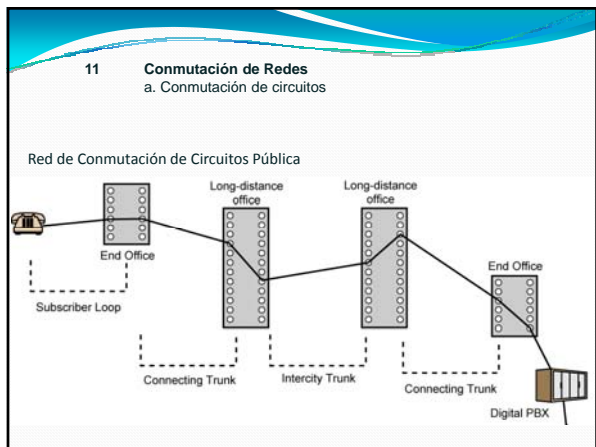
11 **Conmutación de Redes**
a. Conmutación de circuitos

Red de Conmutación de Circuitos Pública

Long-distance office

Long-distance office

End Office

End Office

Subscriber Loop

Connecting Trunk

Intercity Trunk

Connecting Trunk

Digital PBX